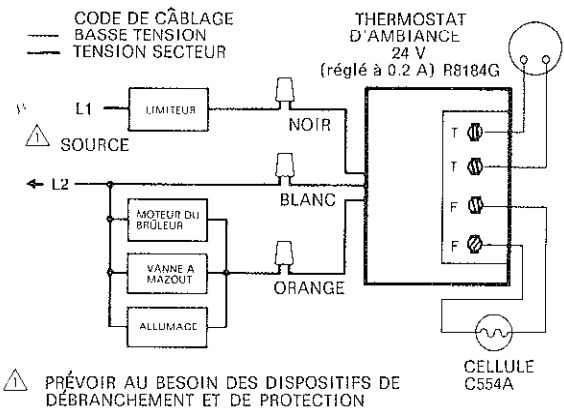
CODE DE CÂBLAGE
BASSE TENSION
TENSION SECTEUR

THERMOSTAT D'AMBIANCE 24 V (réglé à 0.2 A) R8184G

L1
LIMITEUR
NOIR
SOURCE
L2
BLANC
MOTEUR DU BRÛLEUR
VANNE A MAZOUT
ORANGE
ALLUMAGE

T
T
F
F

CELLULE C554A

PRÉVOIR AU BESOIN DES DISPOSITIFS DE DÉBRANCHEMENT ET DE PROTECTION